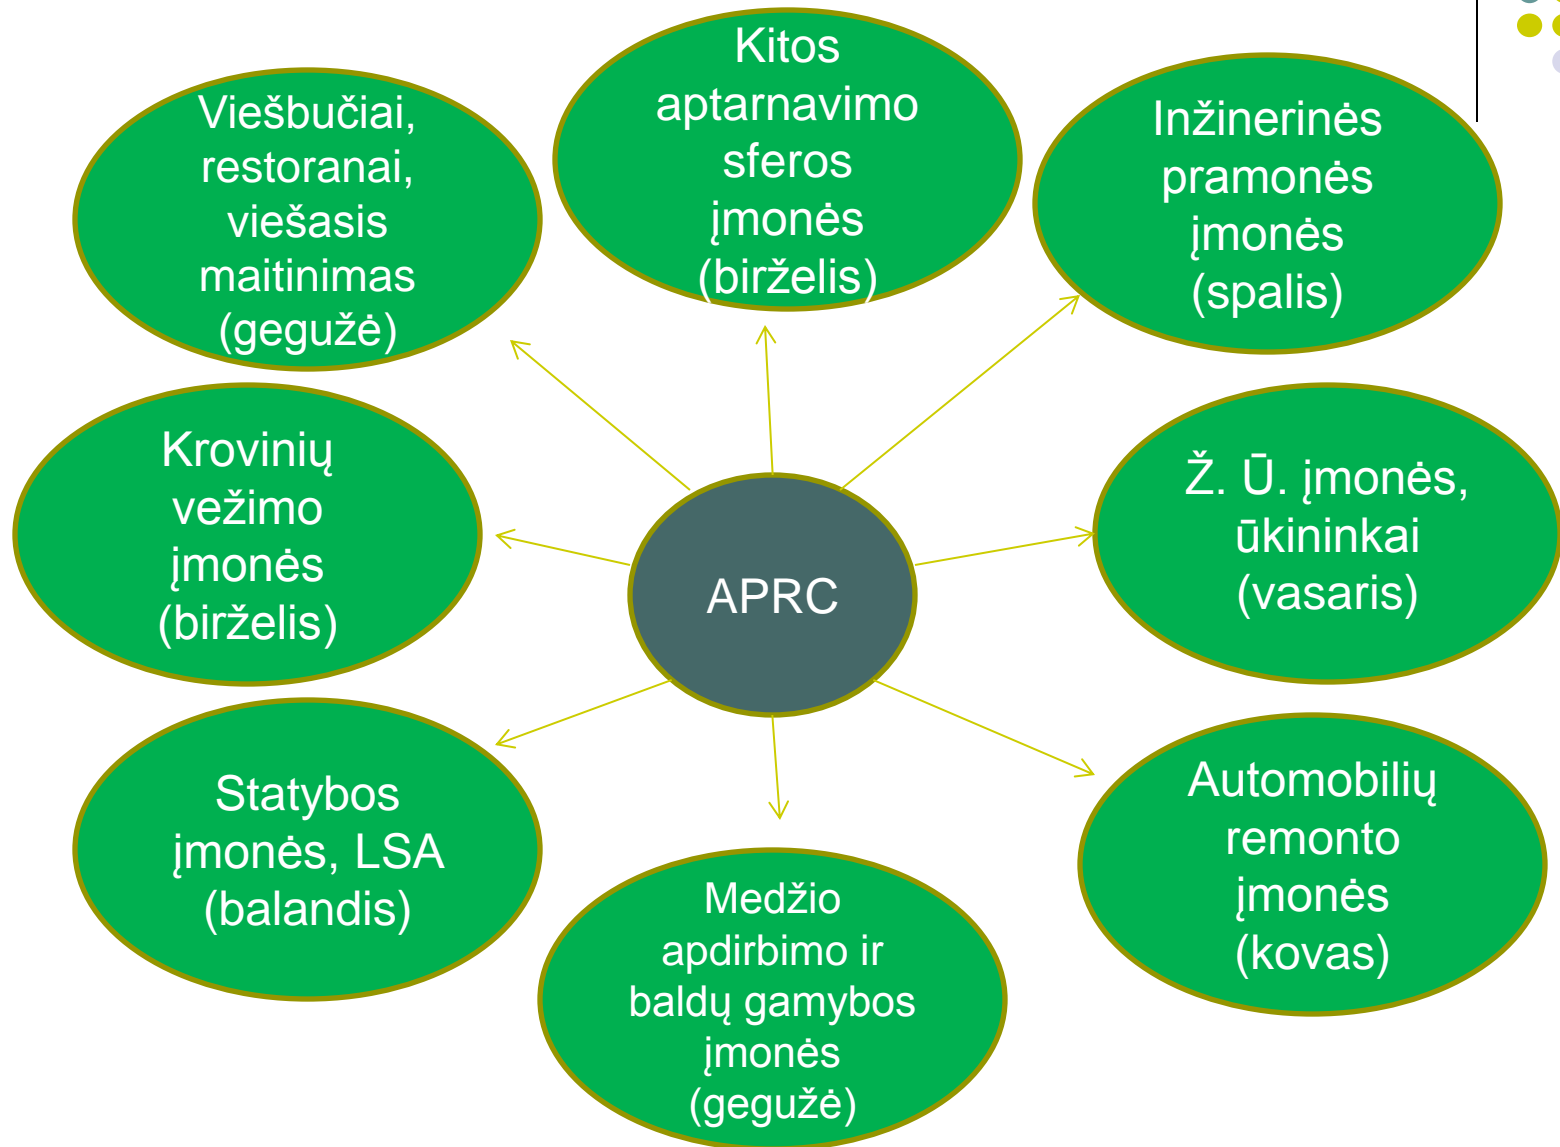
Viešbučiai, restoranai, viešasis maitinimas (gegužė)

Kitos aptarnavimo sferos įmonės (birželis)

Inžinerinės pramonės įmonės (spalis)

Krovinių vežimo įmonės (birželis)

APRC

Ž. Ū. įmonės, ūkininkai (vasaris)

Statybos įmonės, LSA (balandis)

Medžio apdirbimo ir baldų gamybos įmonės (gegužė)

Automobilių remonto įmonės (kovas)